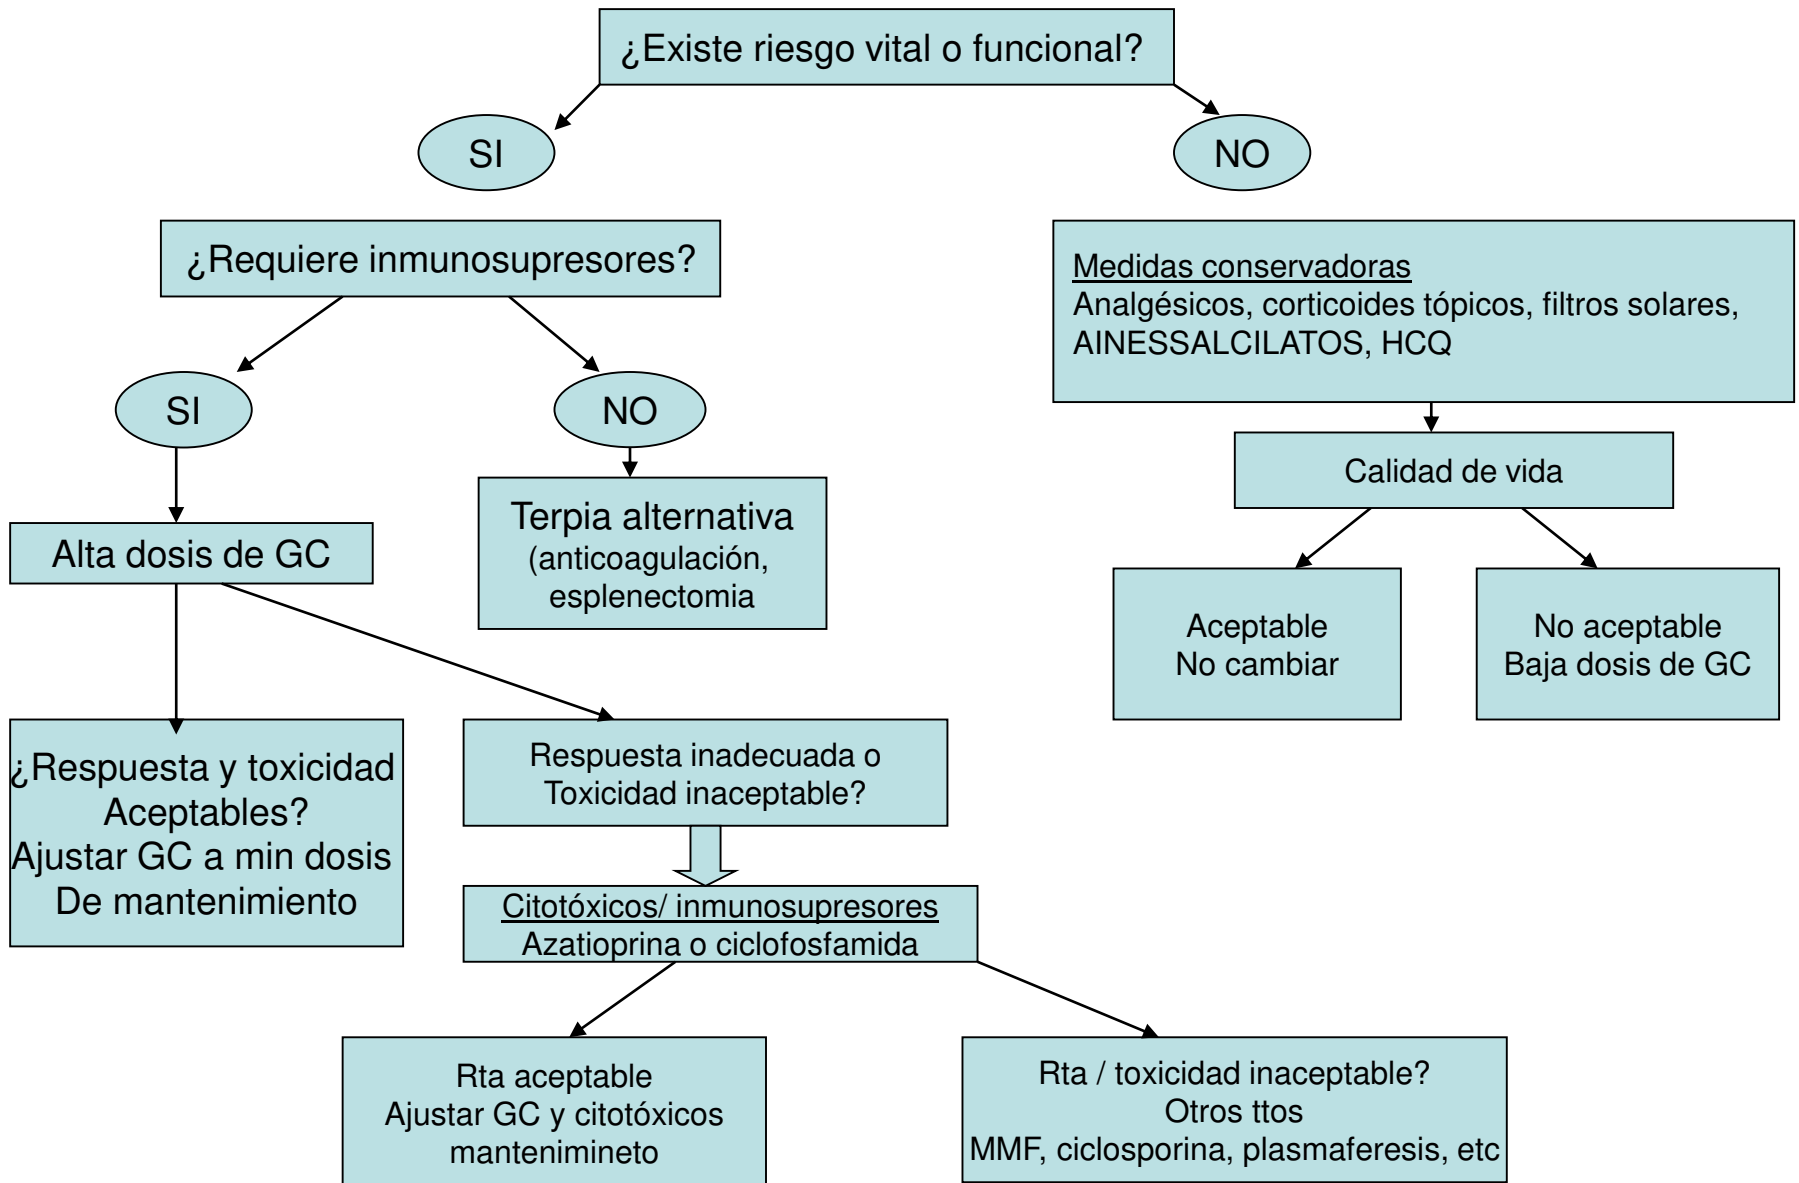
¿Existe riesgo vital o funcional?

SI

NO

¿Requiere inmunosupresores?

SI

NO

Medidas conservadoras
Analgésicos, corticoides tópicos, filtros solares, AINESSALCILATOS, HCQ

Calidad de vida

Aceptable
No cambiar

No aceptable
Baja dosis de GC

Alta dosis de GC

Terpia alternativa
(anticoagulación, esplenectomia

¿Respuesta y toxicidad Aceptables?
Ajustar GC a min dosis De mantenimiento

Respuesta inadecuada o Toxicidad inaceptable?

Citotóxicos/ inmunosupresores
Azatioprina o ciclofosfamida

Rta aceptable
Ajustar GC y citotóxicos mantenimineto

Rta / toxicidad inaceptable?
Otros ttos
MMF, ciclosporina, plasmaferesis, etc